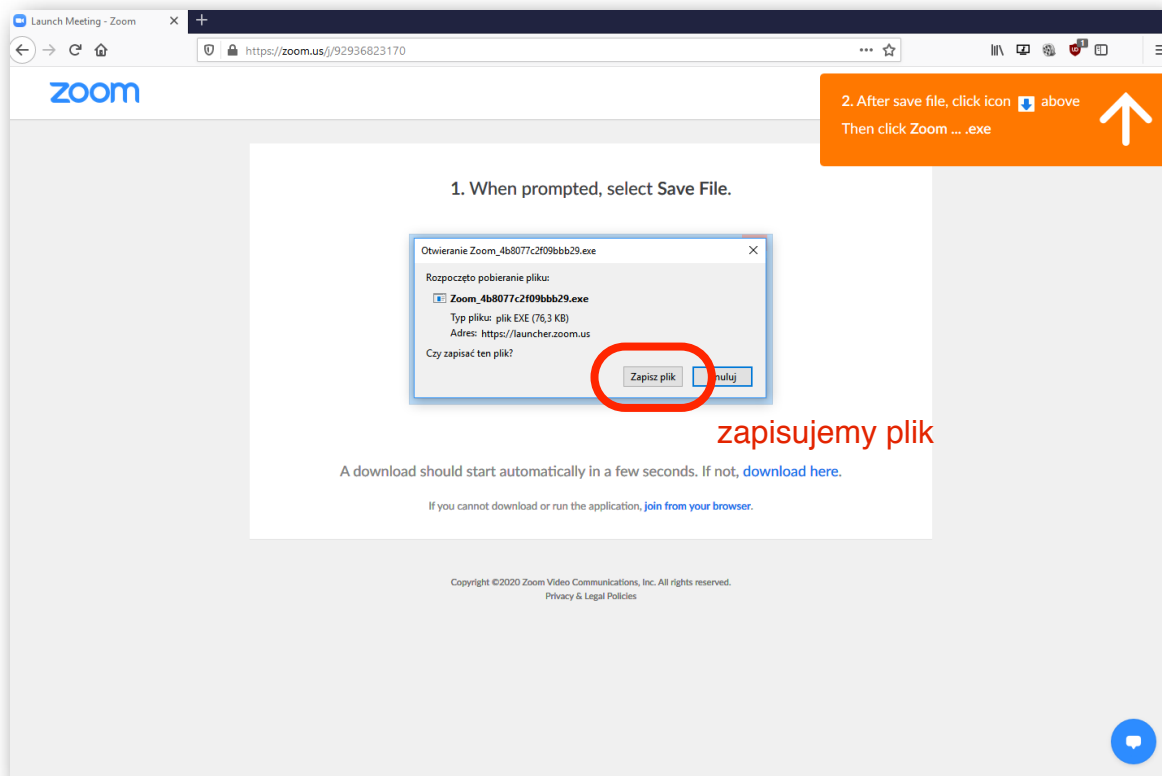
Launch Meeting - Zoom

https://zoom.us/j/92936823170

zoom

2. After save file, click icon above
Then click Zoom ... .exe

1. When prompted, select Save File.

Otwieranie Zoom_4b8077c2f09bbb29.exe

Rozpoczęto pobieranie pliku:

Zoom_4b8077c2f09bbb29.exe

Typ pliku: plik EXE (76,3 KB)
Adres: https://launcher.zoom.us

Czy zapisać ten plik?

Zapisz plik

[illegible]nuluj

zapisujemy plik

A download should start automatically in a few seconds. If not, download here.

If you cannot download or run the application, join from your browser.

Copyright ©2020 Zoom Video Communications, Inc. All rights reserved.
Privacy & Legal Policies